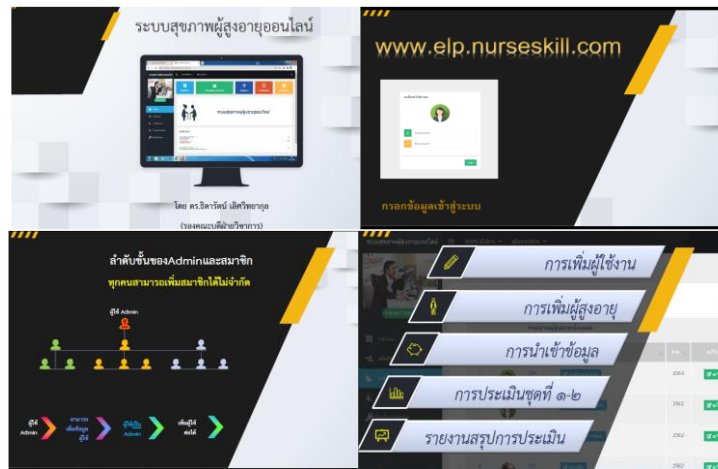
ระบบสุขภาพผู้สูงอายุออนไลน์

โดย ดร.ธิดารัตน์ เลิศวิทยากุล
(รองคณบดีฝ่ายวิชาการ)

www.elp.nurseskill.com

กรอกข้อมูลเข้าสู่ระบบ

ลำดับขั้นของAdminและสมาชิก
ทุกคนสามารถเพิ่มสมาชิกได้ไม่จำกัด

ผู้ใช้ Admin

ผู้ใช้ Admin
สามารถเพิ่มข้อมูลผู้ใช้
ผู้ใช้ผู้ใช้ Admin
เพิ่มผู้ใช้คนได้

การเพิ่มผู้ใช้งาน
การเพิ่มผู้สูงอายุ
การนำเข้าข้อมูล
การประเมินชุดที่ ๑-๒
รายงานสรุปการประเมิน